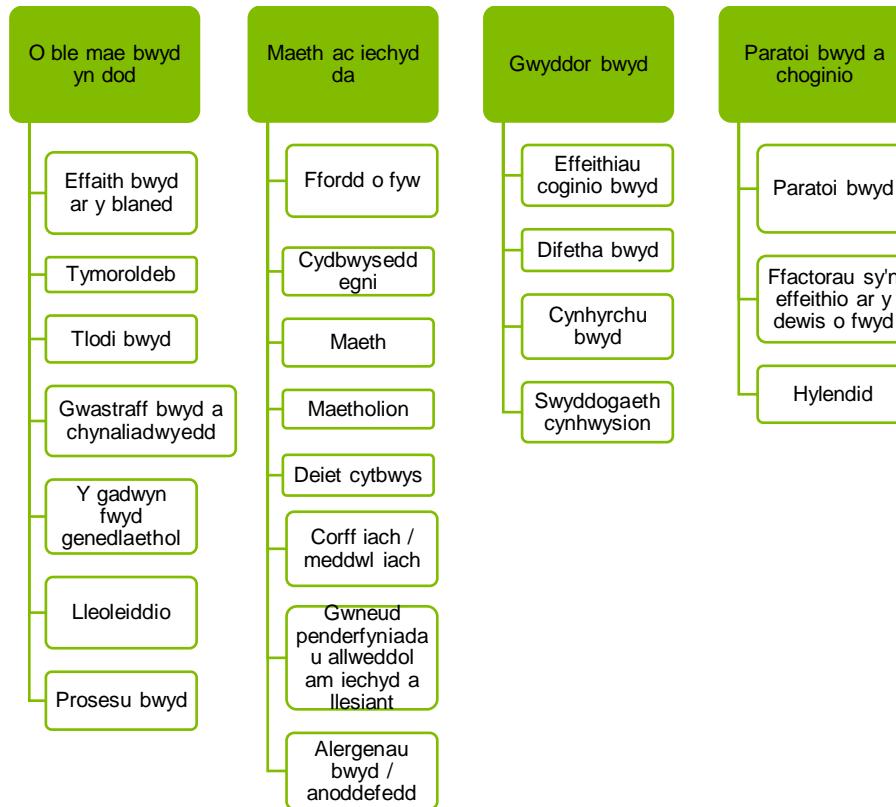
O ble mae bwyd yn dod

Effaith bwyd ar y blaned

Tymoroldeb

Tlodi bwyd

Gwastraff bwyd a chynaliadwyedd

Y gadwyn fwyd genedlaethol

Lleoleiddio

Prosesu bwyd

Maeth ac iechyd da

Ffordd o fyw

Cydbwysedd egni

Maeth

Maetholion

Deiet cytbwys

Corff iach / meddwl iach

Gwneud penderfyniadau allweddol am iechyd a llesiant

Alergenau bwyd / anoddefedd

Gwyddor bwyd

Effeithiau coginio bwyd

Difetha bwyd

Cynhyrchu bwyd

Swyddogaeth cynhwysion

Paratoi bwyd a choginio

Paratoi bwyd

Ffactorau sy'n effeithio ar y dewis o fwyd

Hylendid